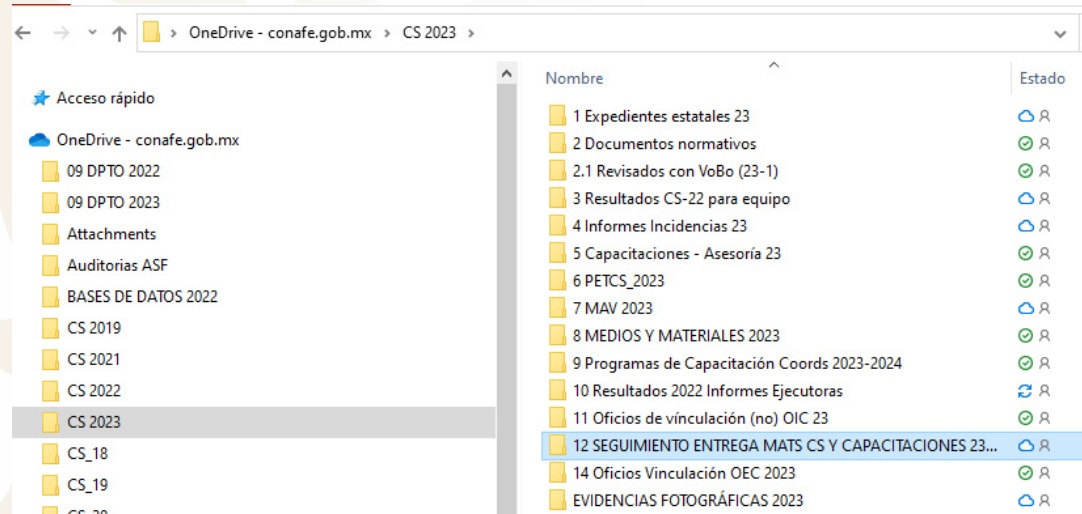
> OneDrive - conafe.gob.mx > CS 2023 >

Acceso rápido
OneDrive - conafe.gob.mx
09 DPTO 2022
09 DPTO 2023
Attachments
Auditorias ASF
BASES DE DATOS 2022
CS 2019
CS 2021
CS 2022
CS 2023
CS_18
CS_19
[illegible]

Nombre
Estado
1 Expedientes estatales 23
2 Documentos normativos
2.1 Revisados con VoBo (23-1)
3 Resultados CS-22 para equipo
4 Informes Incidencias 23
5 Capacitaciones - Asesoría 23
6 PETCS_2023
7 MAV 2023
8 MEDIOS Y MATERIALES 2023
9 Programas de Capacitación Coords 2023-2024
10 Resultados 2022 Informes Ejecutoras
11 Oficios de vínculación (no) OIC 23
12 SEGUIMIENTO ENTREGA MATS CS Y CAPACITACIONES 23...
14 Oficios Vinculación OEC 2023
EVIDENCIAS FOTOGRÁFICAS 2023